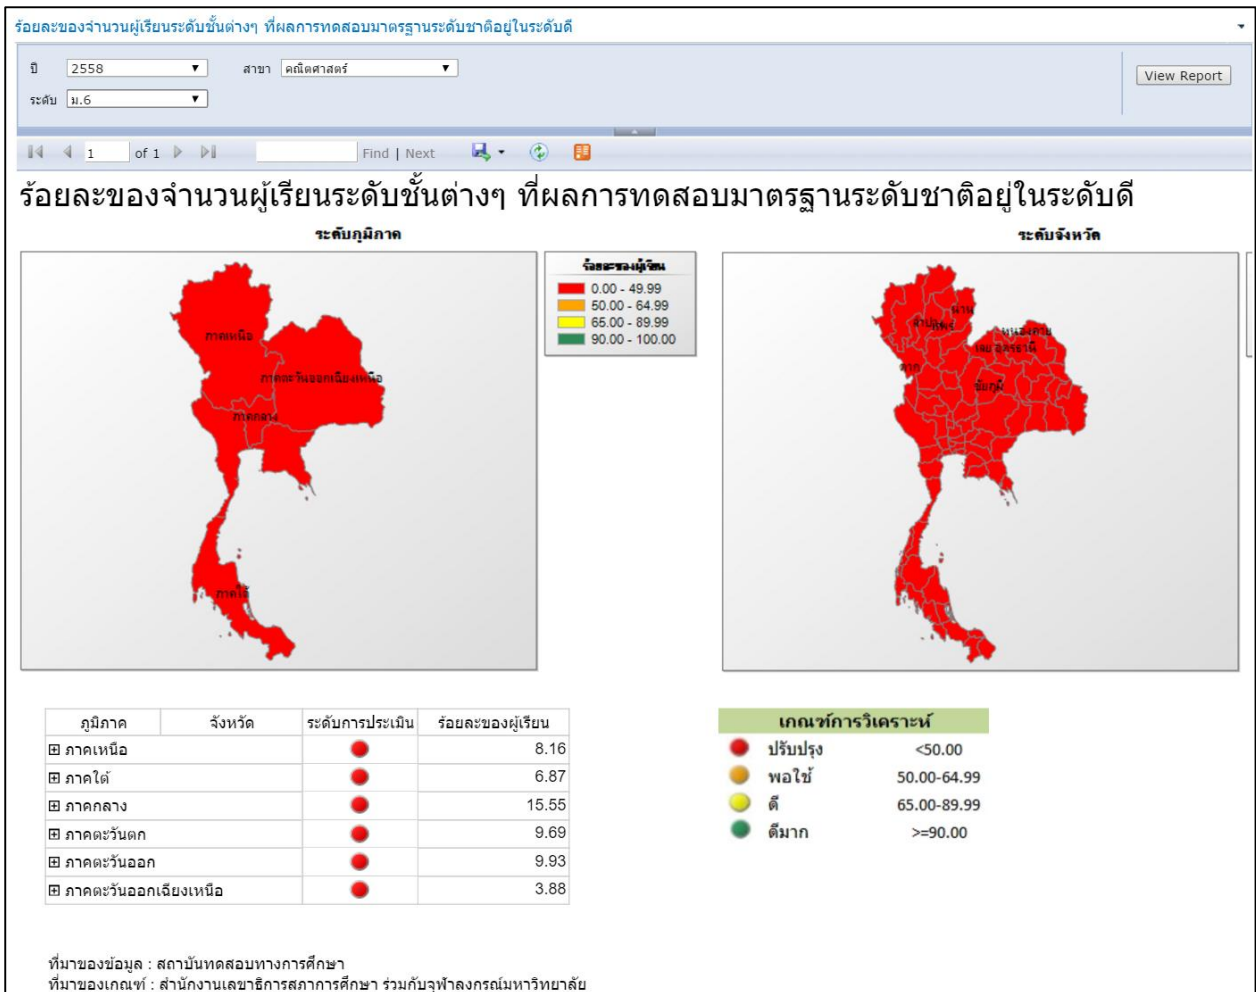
ร้อยละของจำนวนผู้เรียนระดับชั้นต่างๆ ที่ผลการทดสอบมาตรฐานระดับชาติอยู่ในระดับดี

ปี 2558 สาขา คณิตศาสตร์
ระดับ ม.6

View Report

1 of 1 Find | Next

ร้อยละของจำนวนผู้เรียนระดับชั้นต่างๆ ที่ผลการทดสอบมาตรฐานระดับชาติอยู่ในระดับดี

ระดับภูมิภาค

ภาคเหนือ
ภาคตะวันออกเฉียงเหนือ
ภาคกลาง
ภาคใต้

ร้อยละของผู้เรียน
0.00 - 49.99
50.00 - 64.99
65.00 - 89.99
90.00 - 100.00

ระดับจังหวัด

น่าน
ลำปาง แพร่
หนองคาย
เลย อุดรธานี
ตาก
ชัยภูมิ

| ภูมิภาค | จังหวัด | ระดับการประเมิน | ร้อยละของผู้เรียน |
|---|---|---|---|
| ⊞ ภาคเหนือ | | | 8.16 |
| ⊞ ภาคใต้ | | | 6.87 |
| ⊞ ภาคกลาง | | | 15.55 |
| ⊞ ภาคตะวันตก | | | 9.69 |
| ⊞ ภาคตะวันออก | | | 9.93 |
| ⊞ ภาคตะวันออกเฉียงเหนือ | | | 3.88 |

เกณฑ์การวิเคราะห์
ปรับปรุง <50.00
พอใช้ 50.00-64.99
ดี 65.00-89.99
ดีมาก >=90.00

ที่มาของข้อมูล : สถาบันทดสอบทางการศึกษา
ที่มาของเกณฑ์ : สำนักงานเลขาธิการสภาการศึกษา ร่วมกับจุฬาลงกรณ์มหาวิทยาลัย